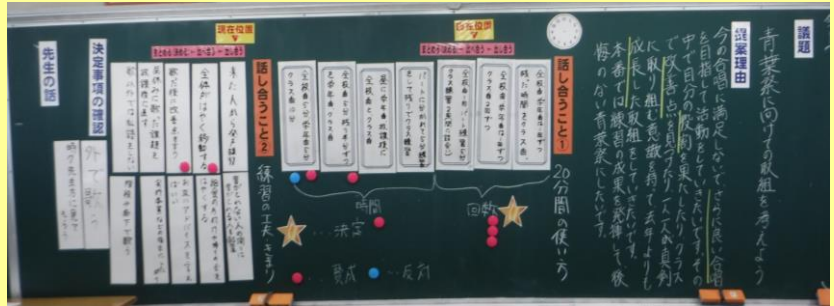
議題

青葉祭に向けての取組を考えよう

提案理由

今の合唱に満足しないでさらに良い合唱を目指して活動をしたいです。その中で自分の役割を果たしたり、クラスで仲良く協力し合ったり、一人一人が真剣に取り組む意識をもって去年よりも成長した取組をしたいです。そして本番では練習の成果を発揮して、後悔のない青葉祭にしたいです。

話し合うこと1

20分間の使い方

回数

時間

話し合うこと2

練習の工夫・きまり

決定

賛成

反対

現在位置

先生の話

決定事項の確認

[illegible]